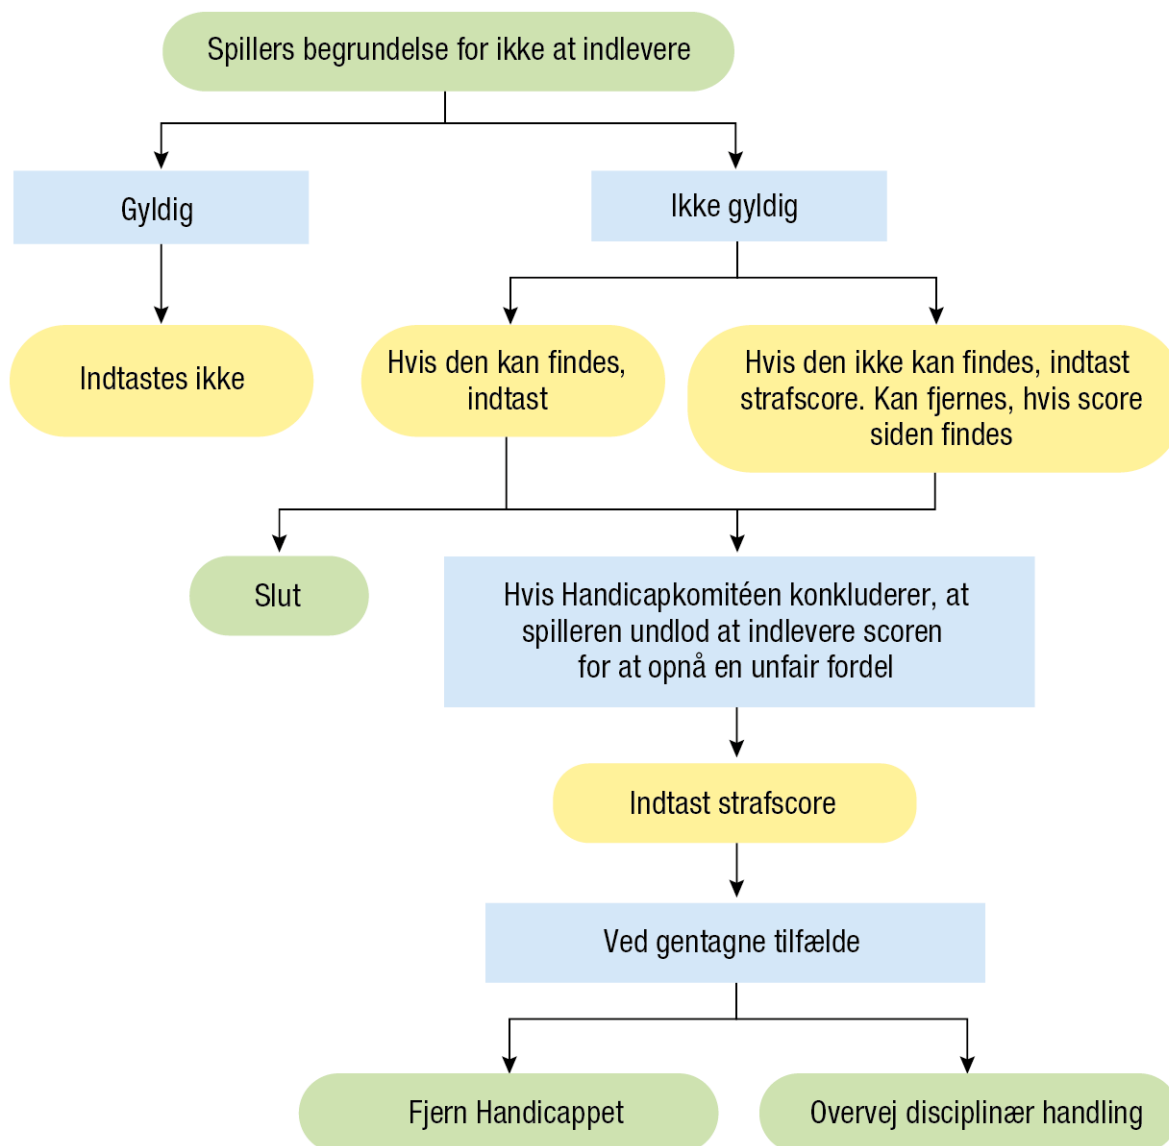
Spillers begrundelse for ikke at indlevere

Gyldig

Ikke gyldig

Indtastes ikke

Hvis den kan findes, indtast

Hvis den ikke kan findes, indtast strafscore. Kan fjernes, hvis score siden findes

Slut

Hvis Handicapkomitéen konkluderer, at spilleren undlod at indlevere scoren for at opnå en unfair fordel

Indtast strafscore

Ved gentagne tilfælde

Fjern Handicappet

Overvej disciplinær handling